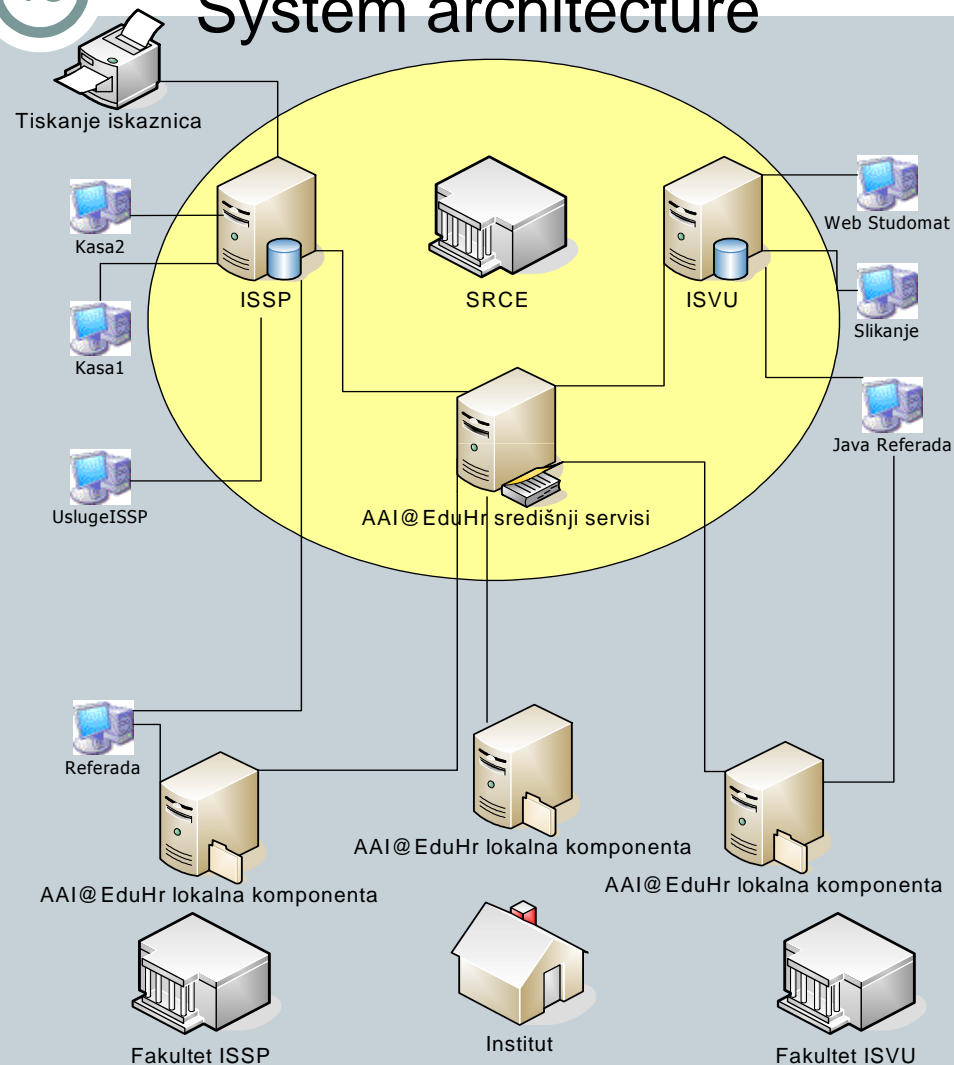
System architecture

Tiskanje iskaznica

Kasa2

Kasa1

ISSP

SRCE

ISVU

Web Studomat

Slikanje

Java Referada

UslugeISSP

AAI@EduHr središnji servisi

Referada

AAI@EduHr lokalna komponenta

AAI@EduHr lokalna komponenta

AAI@EduHr lokalna komponenta

Fakultet ISSP

Institut

Fakultet ISVU